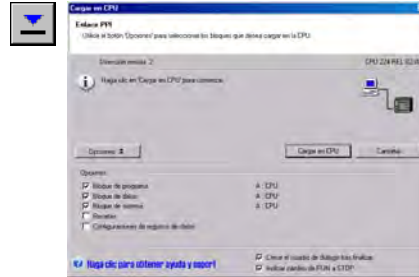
Cargar en CPU

Enlace PPI
Utilice el botón "Opciones" para seleccionar los bloques que desea cargar en la CPU.

Dirección remota: 2

CPU 224 REL 02.0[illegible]

Haga clic en 'Cargar en CPU' para comenzar.

Opciones ⇩

Cargar en CPU

Cancelar

Opciones

Bloque de programa
A: CPU

Bloque de datos
A: CPU

Bloque de sistema
A: CPU

Recetas

Configuraciones de registro de datos

Haga clic para obtener ayuda y soport

Cerrar el cuadro de diálogo tras finalizar

Indicar cambio de RUN a STOP